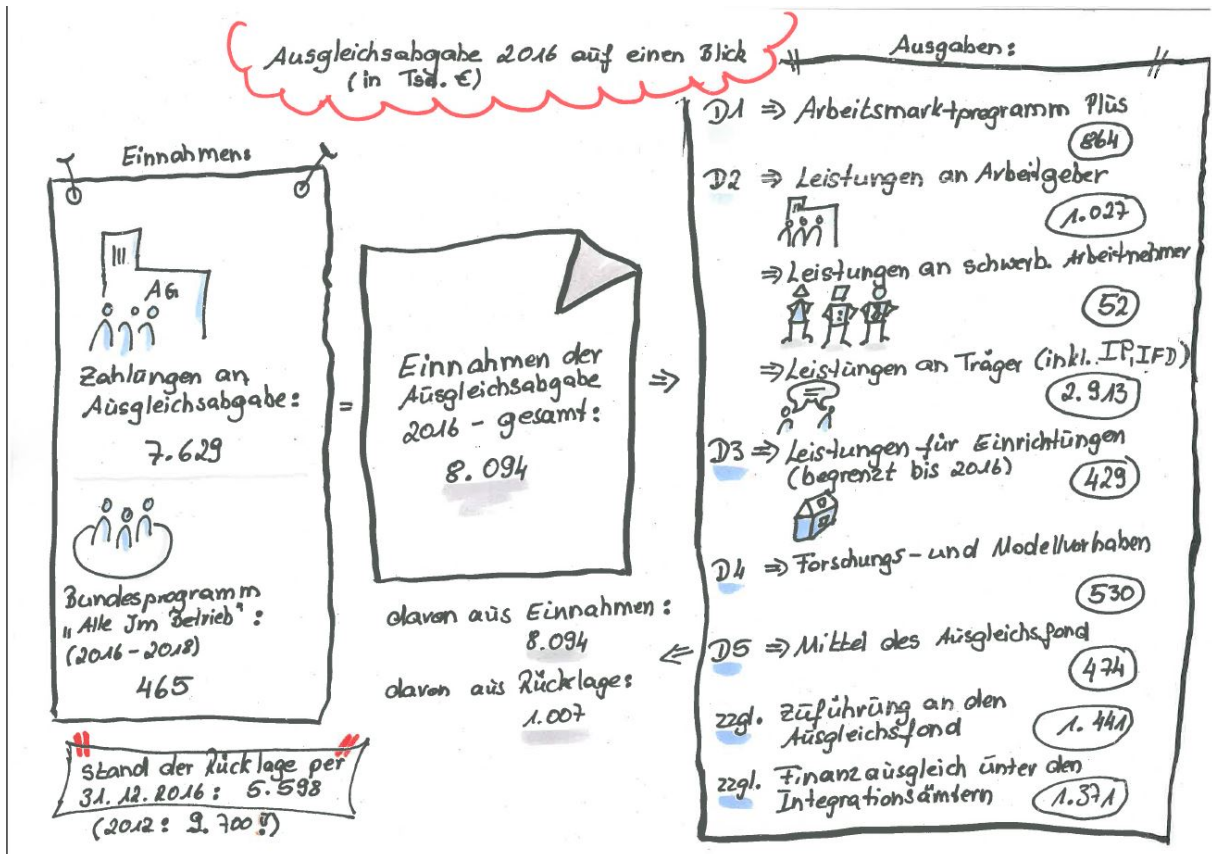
Ausgleichsabgabe 2016 auf einen Blick
(in Tsd. €)

Einnahmen:

AG

Zahlungen an Ausgleichsabgabe:

7.629

Bundesprogramm „Alle Im Betrieb":
(2016 - 2018)

465

Stand der Rücklage per 31.12.2016: 5.598
(2012: 9.700!)

=

Einnahmen der Ausgleichsabgabe 2016 - gesamt:

8.094

davon aus Einnahmen:
8.094

davon aus Rücklage:
1.007

⇒

⇐

Ausgaben:

D1 ⇒ Arbeitsmarktprogramm Plus
864

D2 ⇒ Leistungen an Arbeitgeber
1.027

⇒ Leistungen an schwerb. Arbeitnehmer
52

⇒ Leistungen an Träger (inkl. IP, IFD)
2.913

D3 ⇒ Leistungen für Einrichtungen (begrenzt bis 2016)
429

D4 ⇒ Forschungs- und Modellvorhaben
530

D5 ⇒ Mittel des Ausgleichsfond
474

zzgl. Zuführung an den Ausgleichsfond
1.441

zzgl. Finanzausgleich unter den Integrationsämtern
1.371